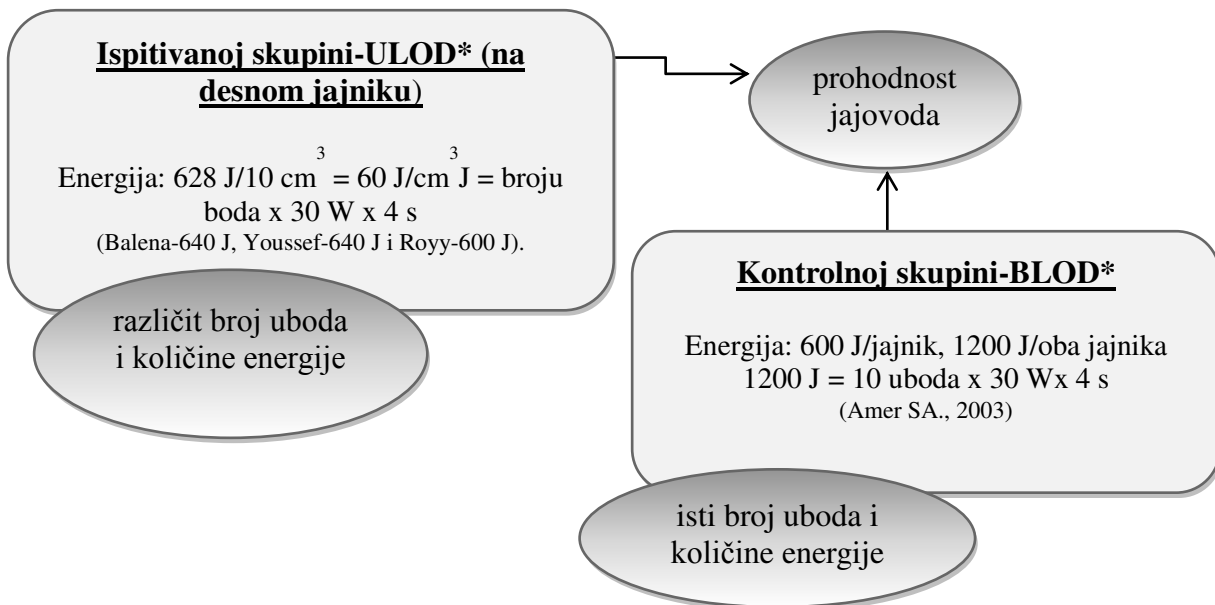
**Ispitivanoj skupini-ULOD* (na desnom jajniku)**

Energija: 628 J/10 cm$^3$ = 60 J/cm$^3$ J = broju boda x 30 W x 4 s
(Balena-640 J, Youssef-640 J i Royy-600 J).

različit broj uboda i količine energije

prohodnost jajovoda

**Kontrolnoj skupini-BLOD***

Energija: 600 J/jajnik, 1200 J/oba jajnika
1200 J = 10 uboda x 30 Wx 4 s
(Amer SA., 2003)

isti broj uboda i količine energije